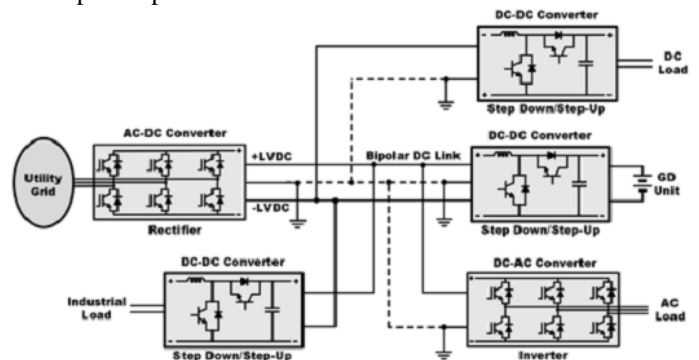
DC-DC Converter
DC Load
Step Down/Step-Up
AC-DC Converter
Utility Grid
+LVDC
Bipolar DC Link
DC-DC Converter
GD Unit
-LVDC
Rectifier
Step Down/Step-Up
DC-DC Converter
DC-AC Converter
Industrial Load
AC Load
Step Down/Step-Up
Inverter